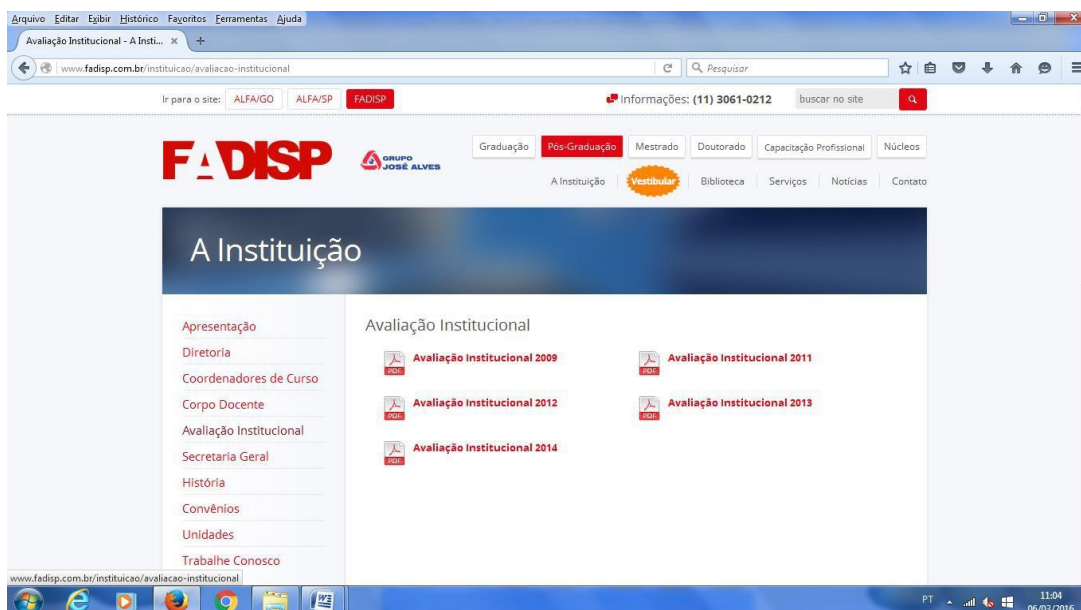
Arquivo Editar Exibir Histórico Favoritos Ferramentas Ajuda

Avaliação Institucional - A Insti... ×

www.fadisp.com.br/instituicao/avaliacao-institucional

Pesquisar

Ir para o site: ALFA/GO ALFA/SP FADISP

Informações: (11) 3061-0212

buscar no site

FADISP

GRUPO JOSÉ ALVES

Graduação Pós-Graduação Mestrado Doutorado Capacitação Profissional Núcleos

A Instituição Vestibular Biblioteca Serviços Notícias Contato

A Instituição

Apresentação

Diretoria

Coordenadores de Curso

Corpo Docente

Avaliação Institucional

Secretaria Geral

História

Convênios

Unidades

Trabalhe Conosco

Avaliação Institucional

PDF Avaliação Institucional 2009

PDF Avaliação Institucional 2011

PDF Avaliação Institucional 2012

PDF Avaliação Institucional 2013

PDF Avaliação Institucional 2014

www.fadisp.com.br/instituicao/avaliacao-institucional

PT

11:04
06/03/2016